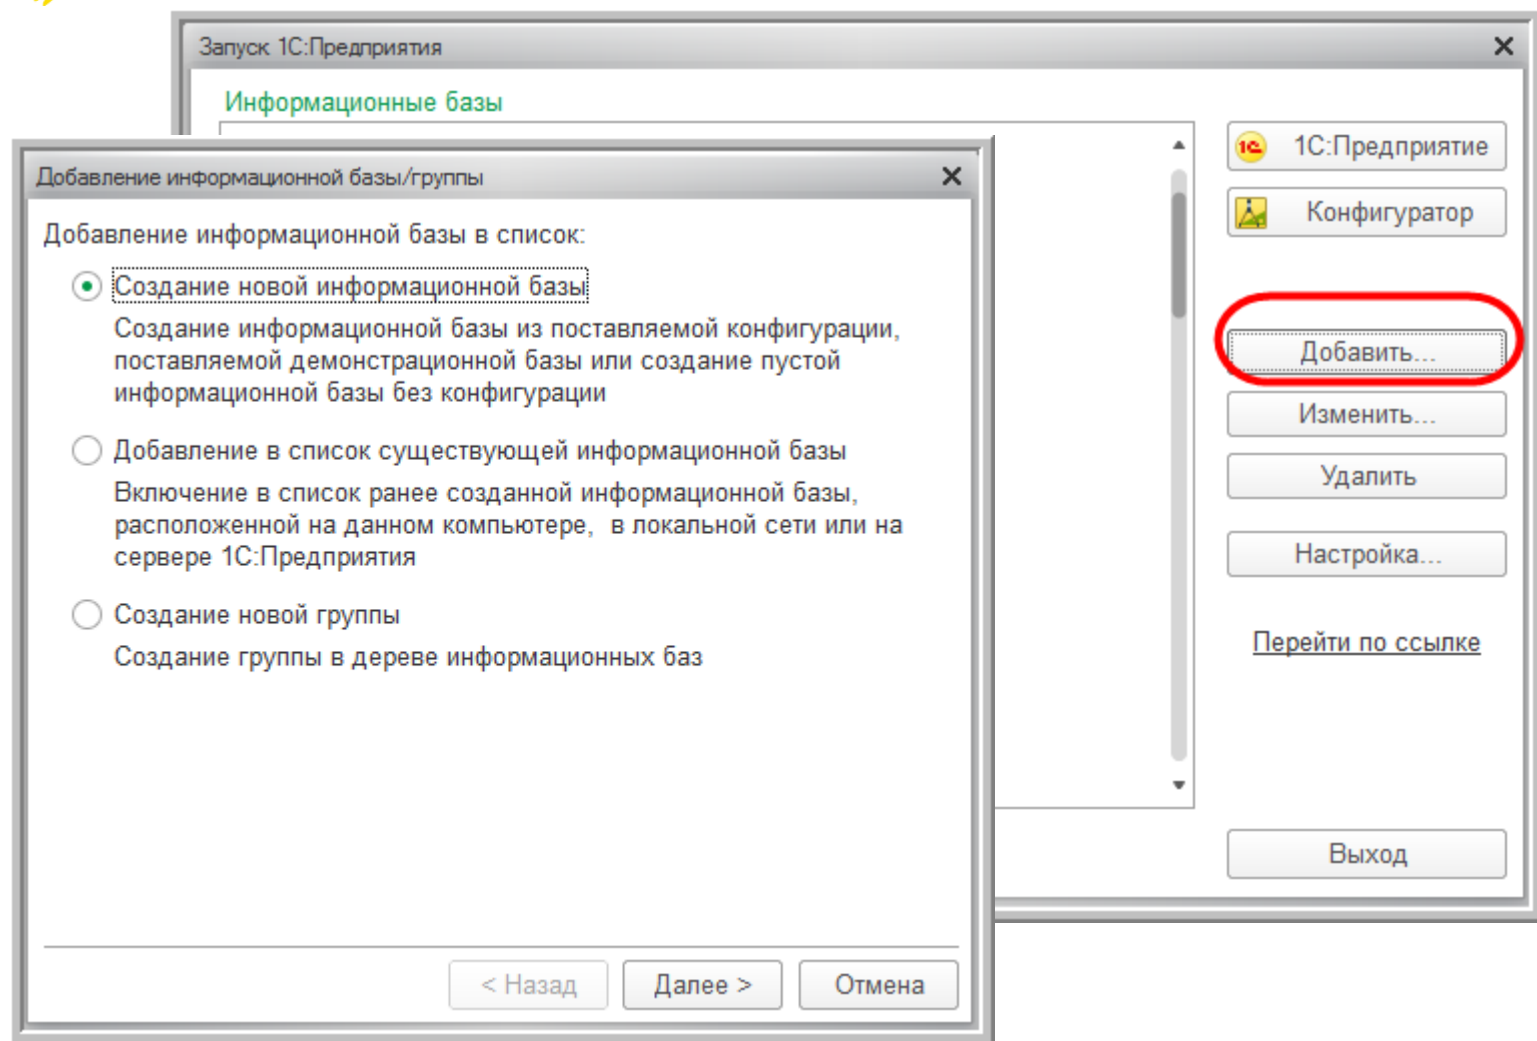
Запуск 1С:Предприятия

Информационные базы

1С:Предприятие

Конфигуратор

Добавить...

Изменить...

Удалить

Настройка...

Перейти по ссылке

Выход

Добавление информационной базы/группы

Добавление информационной базы в список:

Создание новой информационной базы

Создание информационной базы из поставляемой конфигурации, поставляемой демонстрационной базы или создание пустой информационной базы без конфигурации

Добавление в список существующей информационной базы

Включение в список ранее созданной информационной базы, расположенной на данном компьютере, в локальной сети или на сервере 1С:Предприятия

Создание новой группы

Создание группы в дереве информационных баз

< Назад

Далее >

Отмена